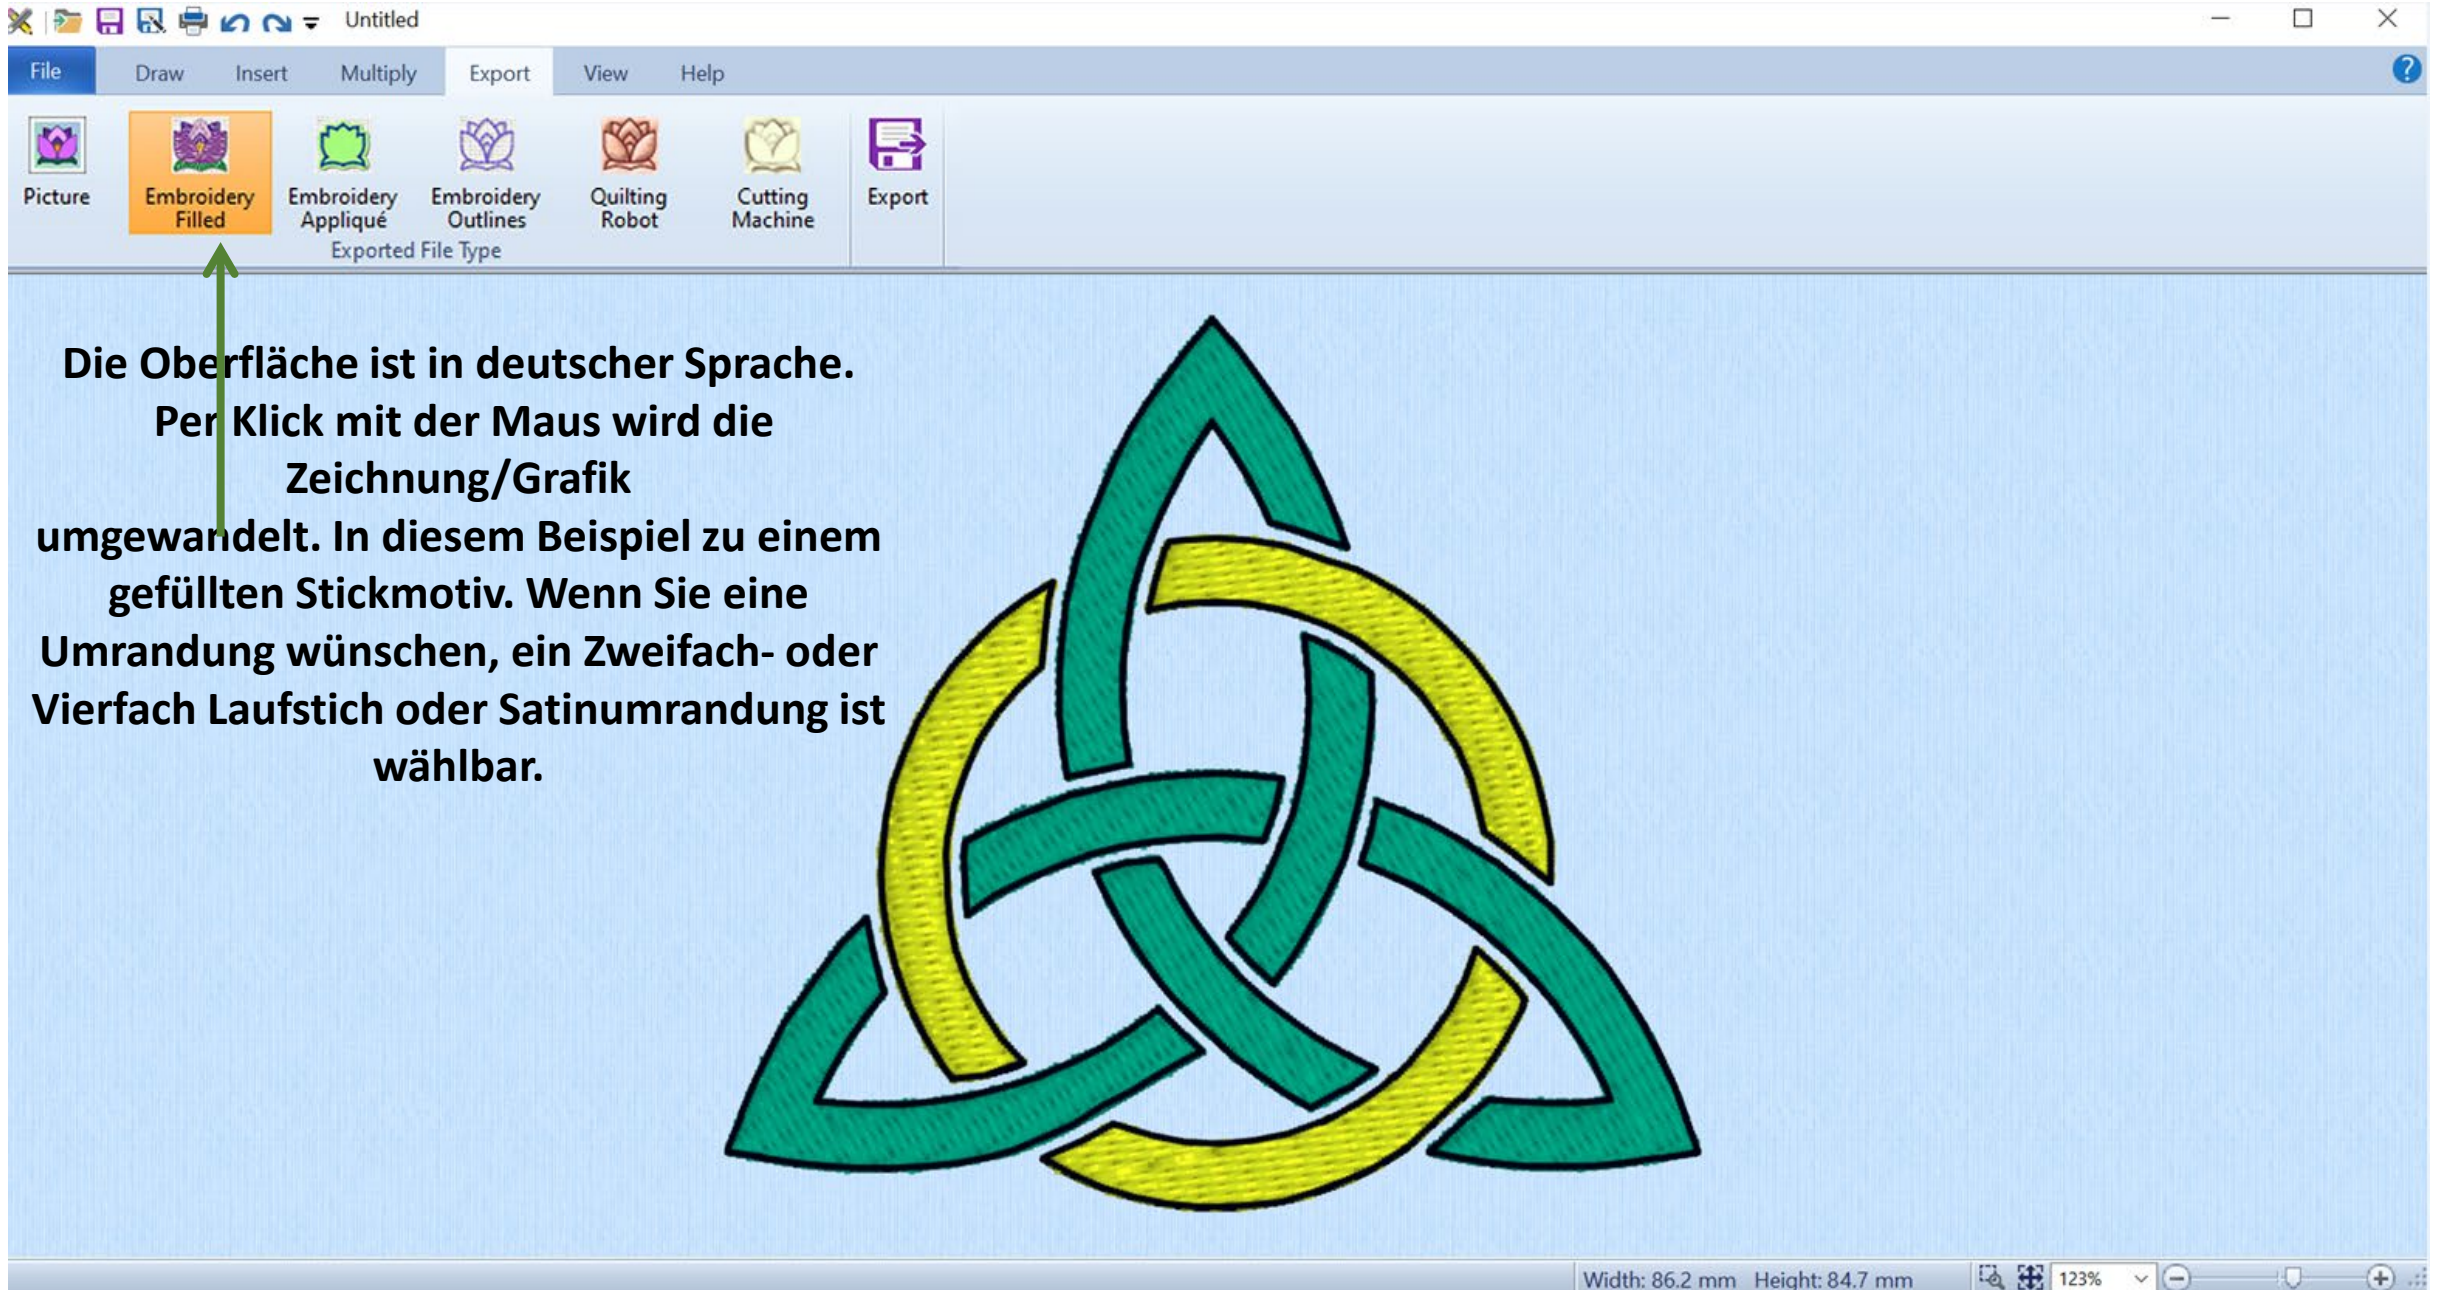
Untitled

File Draw Insert Multiply Export View Help

Picture
Embroidery Filled
Embroidery Appliqué
Embroidery Outlines
Quilting Robot
Cutting Machine
Exported File Type
Export

Die Oberfläche ist in deutscher Sprache. Per Klick mit der Maus wird die Zeichnung/Grafik umgewandelt. In diesem Beispiel zu einem gefüllten Stickmotiv. Wenn Sie eine Umrandung wünschen, ein Zweifach- oder Vierfach Laufstich oder Satinumrandung ist wählbar.

Width: 86.2 mm Height: 84.7 mm 123%